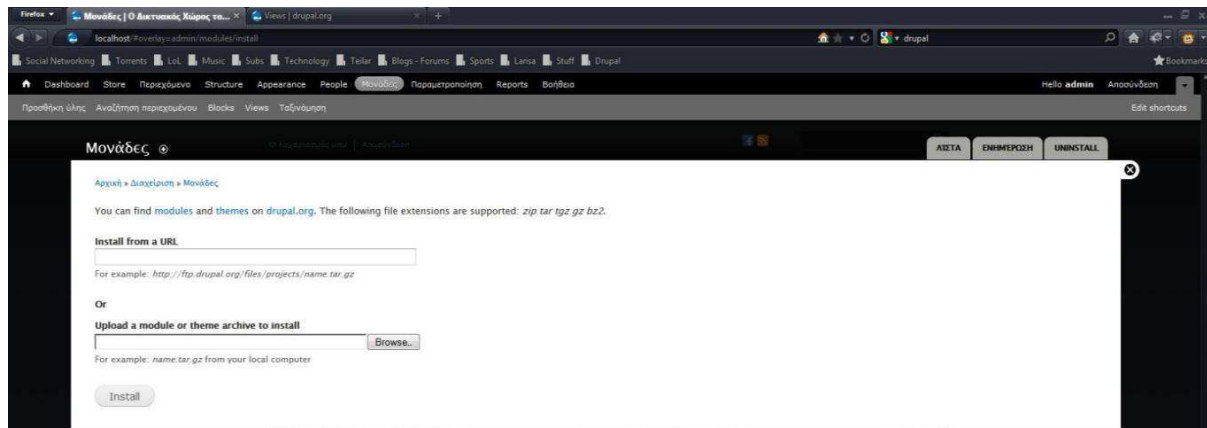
Firefox Μονάδες | Ο Δικτυακός Χώρος το... × Views | drupal.org

localhost/#overlay=admin/modules/install

drupal

Social Networking Torrents LoL Music Subs Technology Teilar Blogs - Forums Sports Larisa Stuff Drupal

Bookmarks

Dashboard Store Περιεχόμενο Structure Appearance People Μονάδες Παραμετροποίηση Reports Βοήθεια

Hello admin Αποσύνδεση

Προσθήκη ύλης Αναζήτηση περιεχομένου Blocks Views Ταξινόμηση

Edit shortcuts

Μονάδες

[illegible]

ΛΙΣΤΑ ΕΝΗΜΕΡΩΣΗ UNINSTALL

Αρχική » Διαχείριση » Μονάδες

You can find modules and themes on drupal.org. The following file extensions are supported: zip tar tgz gz bz2.

Install from a URL

For example: http://ftp.drupal.org/files/projects/name.tar.gz

Or

Upload a module or theme archive to install

Browse...

For example: name.tar.gz from your local computer

Install